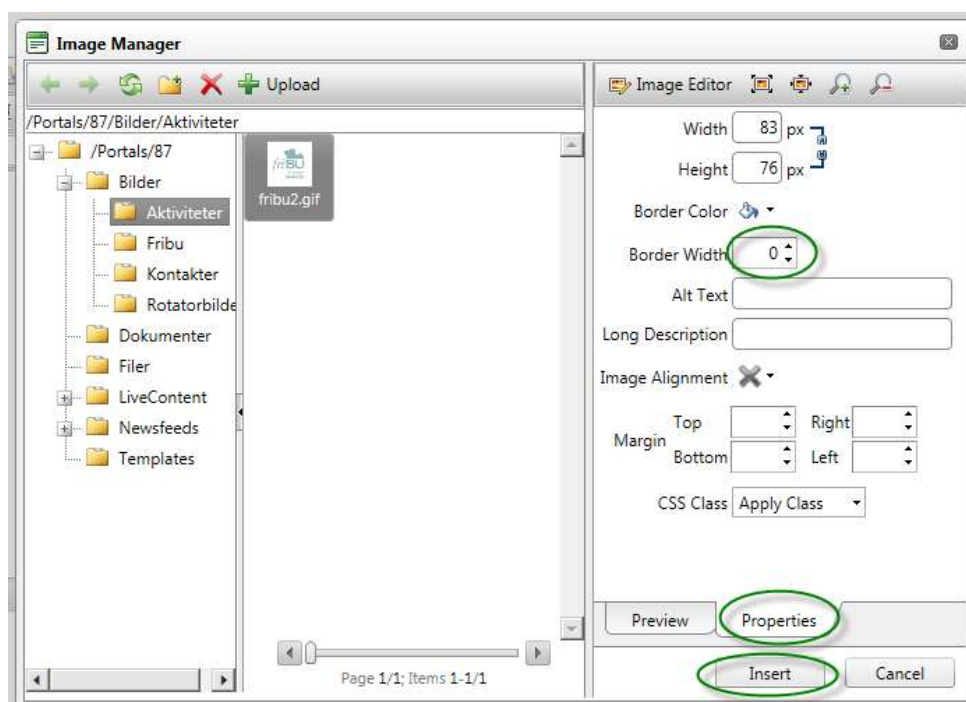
Image Manager

Upload

Image Editor

/Portals/87/Bilder/Aktiviteter

/Portals/87
Bilder
Aktiviteter
Fribu
Kontakter
Rotatorbilde
Dokumenter
Filer
LiveContent
Newsfeeds
Templates

friBU

fribu2.gif

Width 83 px
Height 76 px
Border Color
Border Width 0
Alt Text
Long Description
Image Alignment
Margin Top Right
Bottom Left
CSS Class Apply Class

Page 1/1; Items 1-1/1

Preview Properties

Insert Cancel